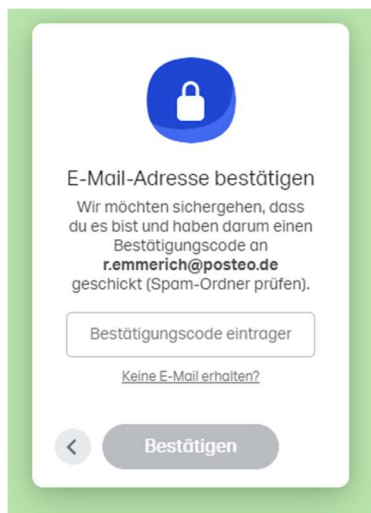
E-Mail-Adresse bestätigen

Wir möchten sichergehen, dass du es bist und haben darum einen Bestätigungscode an **r.emmerich@posteo.de** geschickt (Spam-Ordner prüfen).

Bestätigungscode eintrager

Keine E-Mail erhalten?

<

Bestätigen